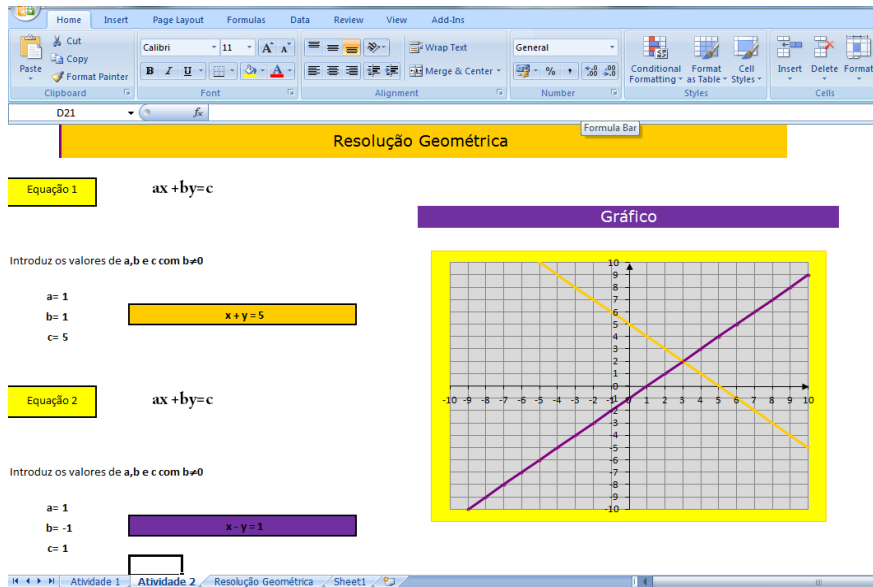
Home | Insert | Page Layout | Formulas | Data | Review | View | Add-Ins

Cut
Copy
Format Painter
Paste
Clipboard

Calibri | 11
B | I | U
Font

Wrap Text
Merge & Center
Alignment

General
%
,
Number

Conditional Formatting | Format as Table | Cell Styles
Styles

Insert | Delete | Format
Cells

D21
$f_x$
Formula Bar

Resolução Geométrica

Equação 1

ax +by=c

Gráfico

Introduz os valores de a,b e c com b≠0

a= 1
b= 1
c= 5

x + y = 5

Equação 2

ax +by=c

Introduz os valores de a,b e c com b≠0

a= 1
b= -1
c= 1

x - y = 1

10 9 8 7 6 5 4 3 2 1 0 -1 -2 -3 -4 -5 -6 -7 -8 -9 -10

-10 -9 -8 -7 -6 -5 -4 -3 -2 -1 0 1 2 3 4 5 6 7 8 9 10

Atividade 1 | Atividade 2 | Resolução Geométrica | Sheet1